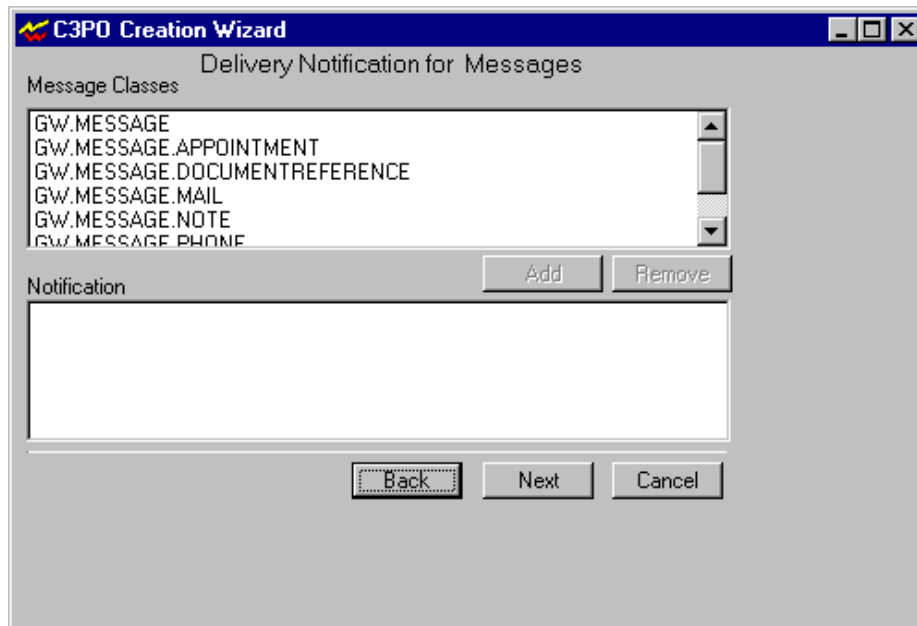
C3PO Creation Wizard

Delivery Notification for Messages

Message Classes

GW.MESSAGE
GW.MESSAGE.APPOINTMENT
GW.MESSAGE.DOCUMENTREFERENCE
GW.MESSAGE.MAIL
GW.MESSAGE.NOTE
GW.MESSAGE.PHONE

Add Remove

Notification

Back Next Cancel